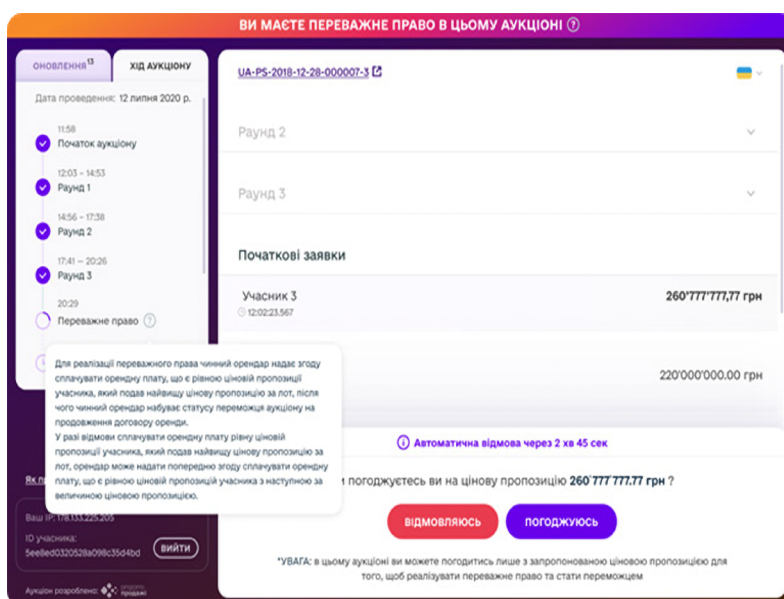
ВИ МАЄТЕ ПЕРЕВАЖНЕ ПРАВО В ЦЬОМУ АУКЦІОНІ ?

ОНОВЛЕННЯ$^{13}$ | ХІД АУКЦІОНУ

Дата проведення: 12 липня 2020 р.

11:58
Початок аукціону

12:03 – 14:53
Раунд 1

14:56 – 17:38
Раунд 2

17:41 – 20:26
Раунд 3

20:29
Переважне право ?

Для реалізації переважного права чинний орендар надає згоду сплачувати орендну плату, що є рівною ціновій пропозиції учасника, який подав найвищу цінову пропозицію за лот, після чого чинний орендар набуває статусу переможця аукціону на продовження договору оренди.
У разі відмови сплачувати орендну плату рівну ціновій пропозиції учасника, який подав найвищу цінову пропозицію за лот, орендар може надати попередню згоду сплачувати орендну плату, що є рівною ціновій пропозиції учасника з наступною за величиною ціновою пропозицією.

Як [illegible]

Ваш IP: 178.133.225.205
ID учасника:
5eelled0320528a098c35d4bd
ВИЙТИ

Аукціон розроблено: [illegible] продажі

UA-PS-2018-12-28-000007-3

Раунд 2

Раунд 3

Початкові заявки

Учасник 3
12:02:23.567
260'777'777,77 грн

220'000'000.00 грн

Автоматична відмова через 2 хв 45 сек

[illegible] погоджуєтесь ви на цінову пропозицію 260`777`777.77 грн ?

ВІДМОВЛЯЮСЬ
ПОГОДЖУЮСЬ

*УВАГА: в цьому аукціоні ви можете погодитись лише з запропонованою ціновою пропозицією для того, щоб реалізувати переважне право та стати переможцем